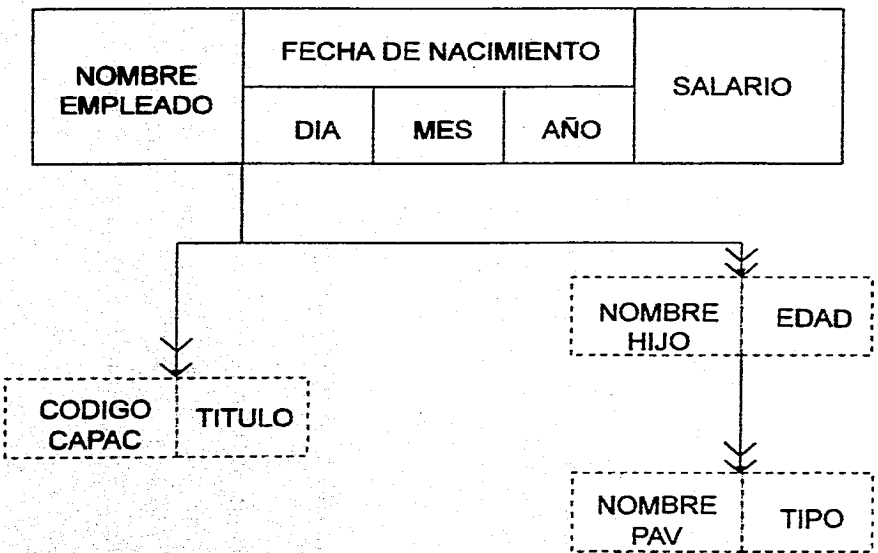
| NOMBRE EMPLEADO | FECHA DE NACIMIENTO | | | SALARIO |
|---|---|---|---|---|
| | DIA | MES | AÑO | |

| CODIGO CAPAC | TITULO |
|---|---|

| NOMBRE HIJO | EDAD |
|---|---|

| NOMBRE PAV | TIPO |
|---|---|